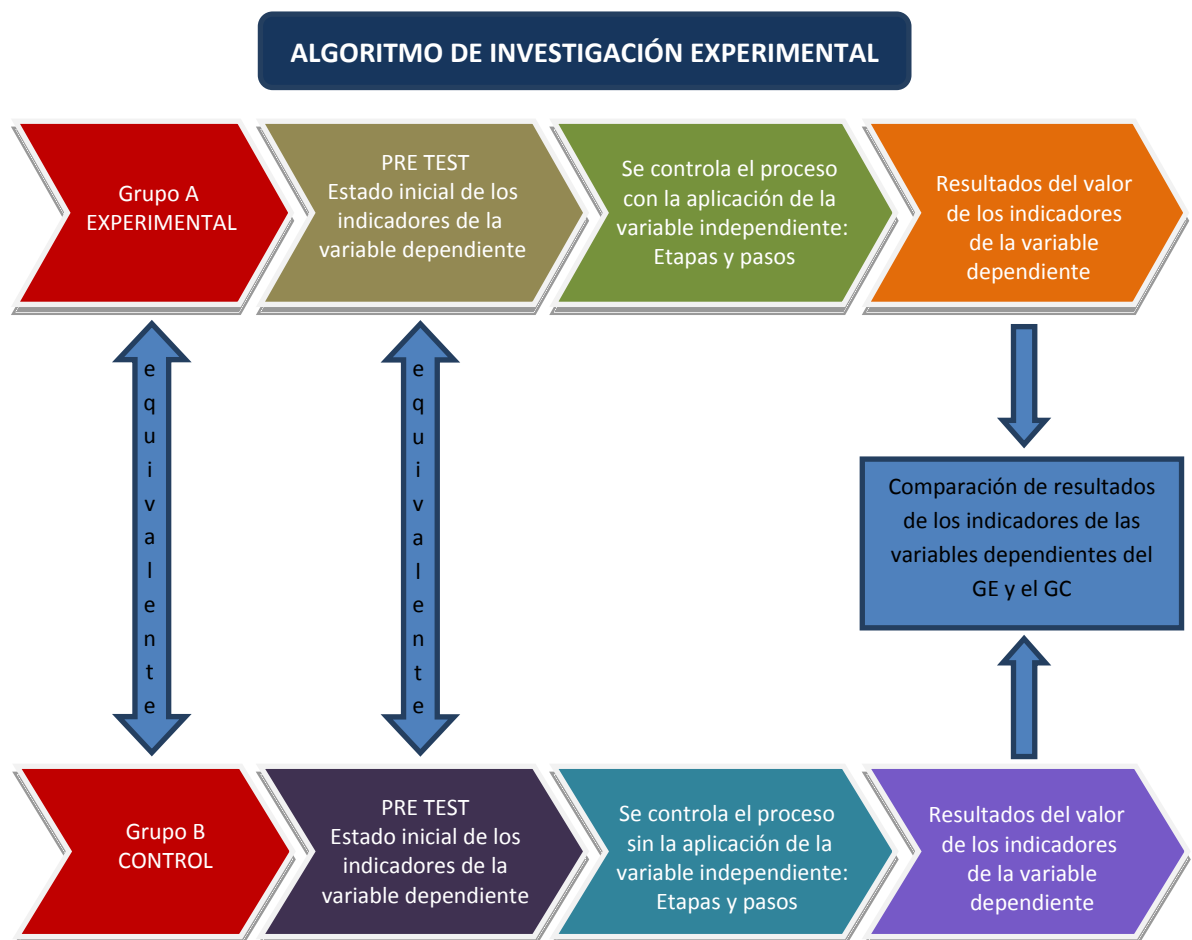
ALGORITMO DE INVESTIGACIÓN EXPERIMENTAL

Grupo A
EXPERIMENTAL

PRE TEST
Estado inicial de los indicadores de la variable dependiente

Se controla el proceso con la aplicación de la variable independiente: Etapas y pasos

Resultados del valor de los indicadores de la variable dependiente

equivalente

equivalente

Comparación de resultados de los indicadores de las variables dependientes del GE y el GC

Grupo B
CONTROL

PRE TEST
Estado inicial de los indicadores de la variable dependiente

Se controla el proceso sin la aplicación de la variable independiente: Etapas y pasos

Resultados del valor de los indicadores de la variable dependiente